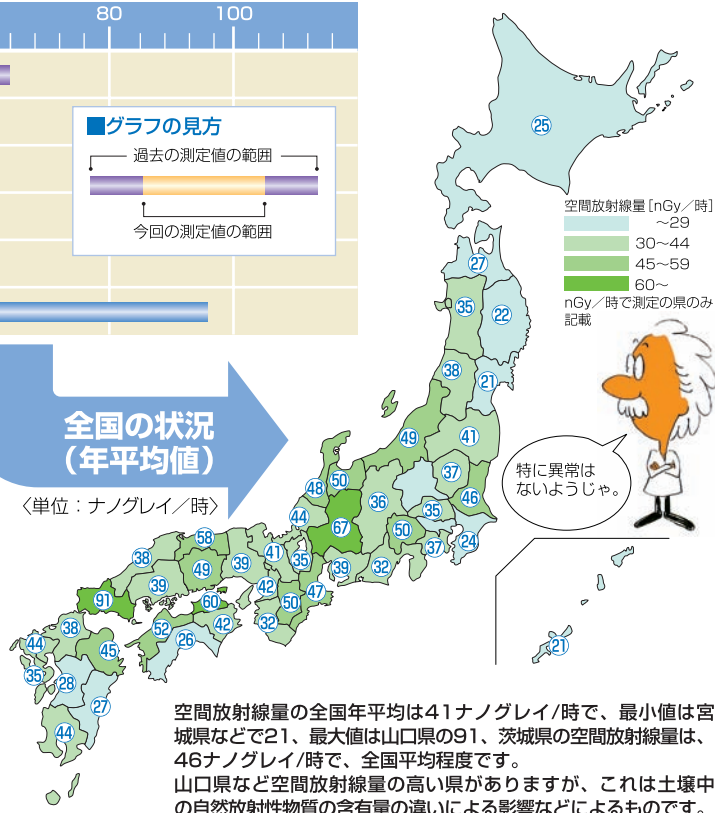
80 100

■グラフの見方

過去の測定値の範囲

今回の測定値の範囲

全国の状況
(年平均値)

〈単位:ナノグレイ/時〉

空間放射線量[nGy/時]
~29
30~44
45~59
60~
nGy/時で測定の県のみ記載

特に異常はないようじゃ。

25
27
22
35
38
21
49
41
37
46
50
48
36
35
67
44
50
37
24
58
41
35
39
32
38
49
39
91
39
42
47
60
50
38
52
42
32
44
45
26
35
28
27
44
21

空間放射線量の全国年平均は41ナノグレイ/時で、最小値は宮城県などで21、最大値は山口県の91、茨城県の空間放射線量は、46ナノグレイ/時で、全国平均程度です。
山口県など空間放射線量の高い県がありますが、これは土壌中の自然放射性物質の含有量の違いによる影響などによるものです。